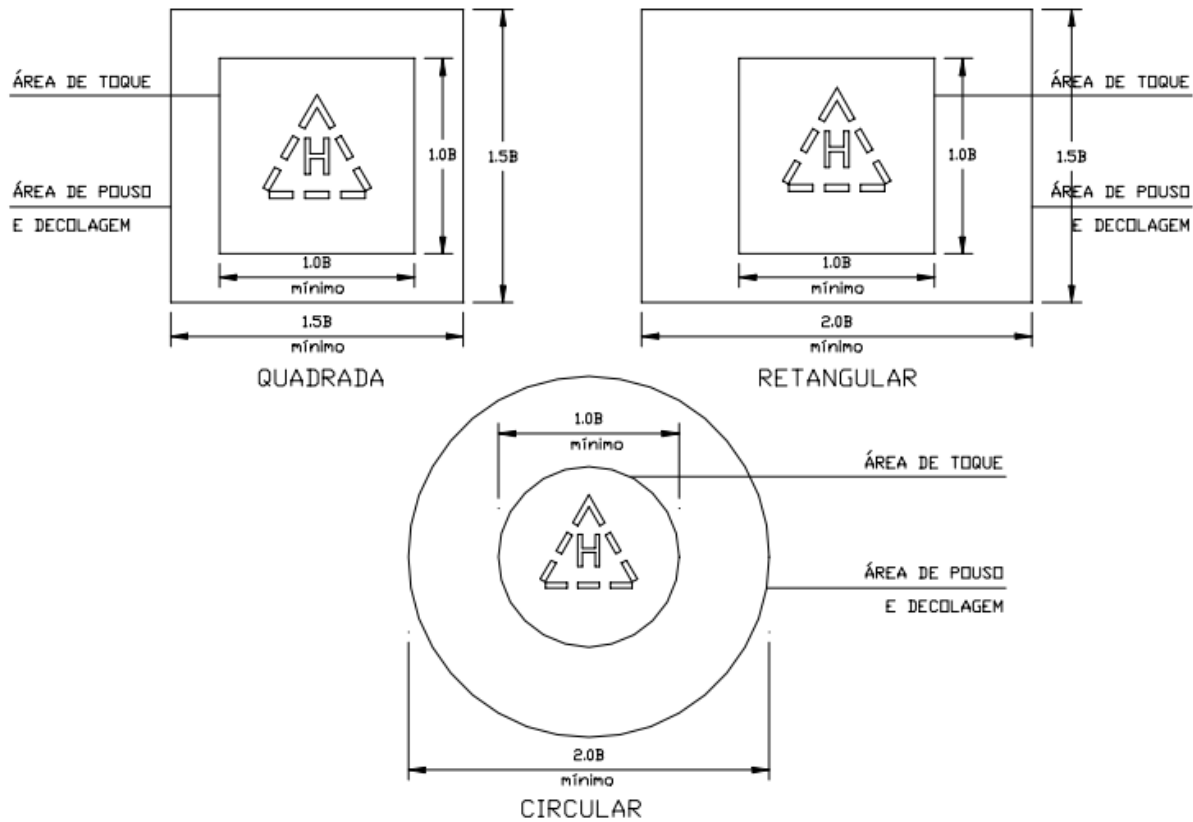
ÁREA DE TOQUE

ÁREA DE POUSO E DECOLAGEM

H

1.0B

1.5B

1.0B
mínimo

1.5B
mínimo

QUADRADA

ÁREA DE TOQUE

ÁREA DE POUSO E DECOLAGEM

H

1.0B

1.5B

1.0B
mínimo

2.0B
mínimo

RETANGULAR

1.0B
mínimo

ÁREA DE TOQUE

H

ÁREA DE POUSO E DECOLAGEM

2.0B
mínimo

CIRCULAR